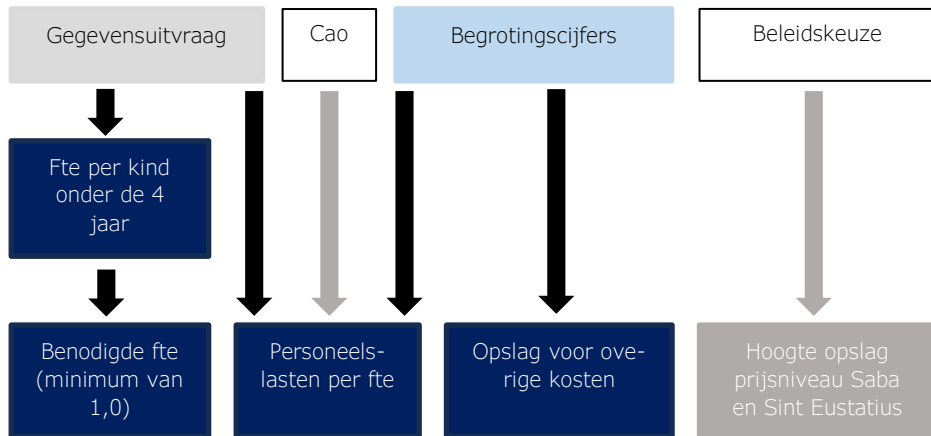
Gegevensuitvraag

Cao

Begrotingscijfers

Beleidskeuze

Fte per kind onder de 4 jaar

Benodigde fte (minimum van 1,0)

Personeelslasten per fte

Opslag voor overige kosten

Hoogte opslag prijsniveau Saba en Sint Eustatius